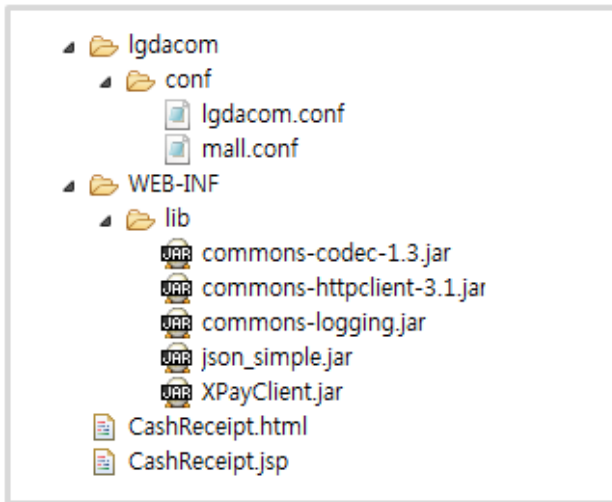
lgdacom
conf
lgdacom.conf
mall.conf
WEB-INF
lib
JAR commons-codec-1.3.jar
JAR commons-httpclient-3.1.jar
JAR commons-logging.jar
JAR json_simple.jar
JAR XPayClient.jar
CashReceipt.html
CashReceipt.jsp